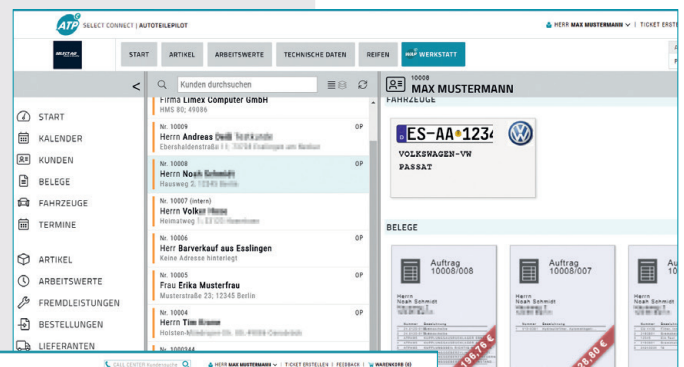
ATP SELECT CONNECT | AUTOTEILEPILOT

HERR MAX MUSTERMANN | TICKET ERSTE

START ARTIKEL ARBEITSWERTE TECHNISCHE DATEN REIFEN WERKSTATT

<

Kunden durchsuchen

START
KALENDER
KUNDEN
BELEGE
FAHRZEUGE
TERMINE
ARTIKEL
ARBEITSWERTE
FREMDLEISTUNGEN
BESTELLUNGEN
LIEFERANTEN

Firma Limex Computer GmbH
HMS 80; 49086

Nr. 10009 OP
Herrn Andreas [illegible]
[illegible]

Nr. 10008 OP
Herrn Noah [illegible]
Hausweg 2, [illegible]

Nr. 10007 (intern) OP
Herrn Volker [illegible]
Heimatweg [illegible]

Nr. 10006 OP
Herr Barverkauf aus Esslingen
Keine Adresse hinterlegt

Nr. 10005 OP
Frau Erika Musterfrau
Musterstraße 23; 12345 Berlin

Nr. 10004 OP
Herrn Tim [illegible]
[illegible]

10008
MAX MUSTERMANN
FAHRZEUGE

ES-AA 1234
VOLKSWAGEN-VW
PASSAT

BELEGE

Auftrag
10008/008
Herrn
Noah Schmidt
196,76 €

Auftrag
10008/007
Herrn
Noah Schmidt
28,80 €

Au
10

CALL CENTER Kundensuche | HERR MAX MUSTERMANN | TICKET ERSTELLEN | FEEDBACK | WARENKORB (0)